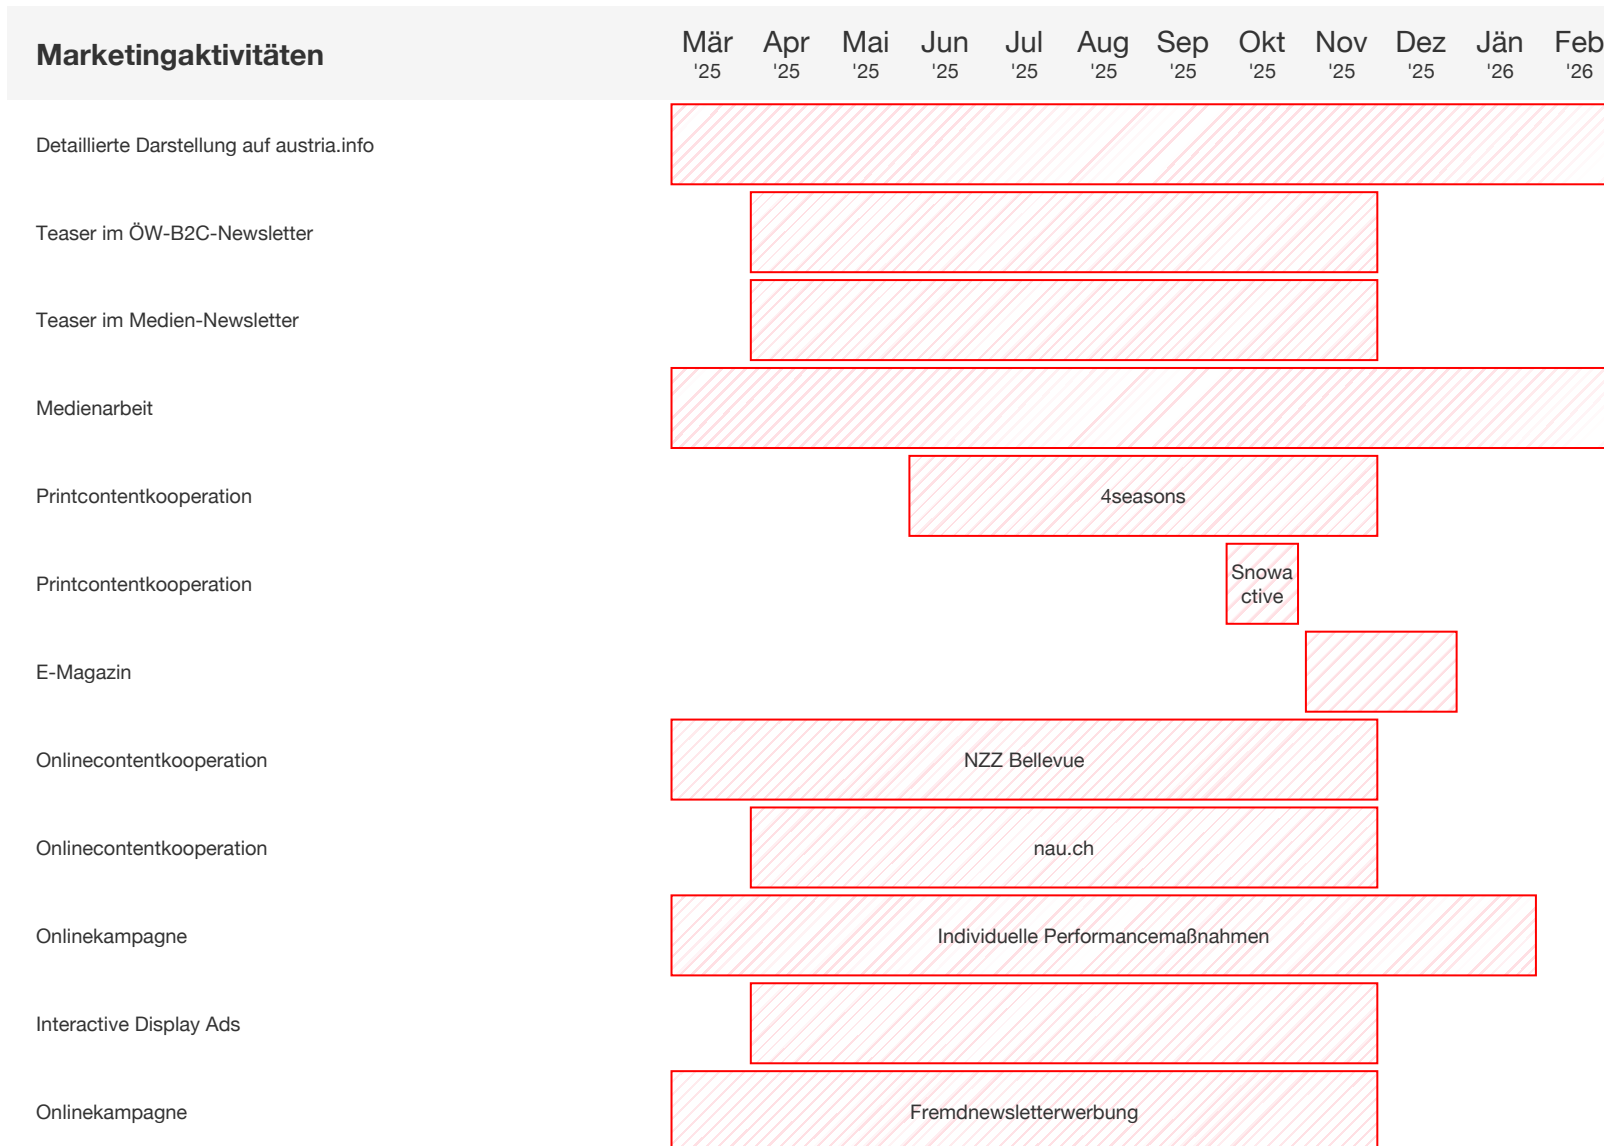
| Marketingaktivitäten | Mär '25 | Apr '25 | Mai '25 | Jun '25 | Jul '25 | Aug '25 | Sep '25 | Okt '25 | Nov '25 | Dez '25 | Jän '26 | Feb '26 |
|---|---|---|---|---|---|---|---|---|---|---|---|---|
| Detaillierte Darstellung auf austria.info | | | | | | | | | | | | |
| Teaser im ÖW-B2C-Newsletter | | | | | | | | | | | | |
| Teaser im Medien-Newsletter | | | | | | | | | | | | |
| Medienarbeit | | | | | | | | | | | | |
| Printcontentkooperation | | | | 4seasons | | | | | | | | |
| Printcontentkooperation | | | | | | | | Snowactive | | | | |
| E-Magazin | | | | | | | | | | | | |
| Onlinecontentkooperation | NZZ Bellevue | | | | | | | | | | | |
| Onlinecontentkooperation | | nau.ch | | | | | | | | | | |
| Onlinekampagne | Individuelle Performancemaßnahmen | | | | | | | | | | | |
| Interactive Display Ads | | | | | | | | | | | | |
| Onlinekampagne | Fremdnewsletterwerbung | | | | | | | | | | | |